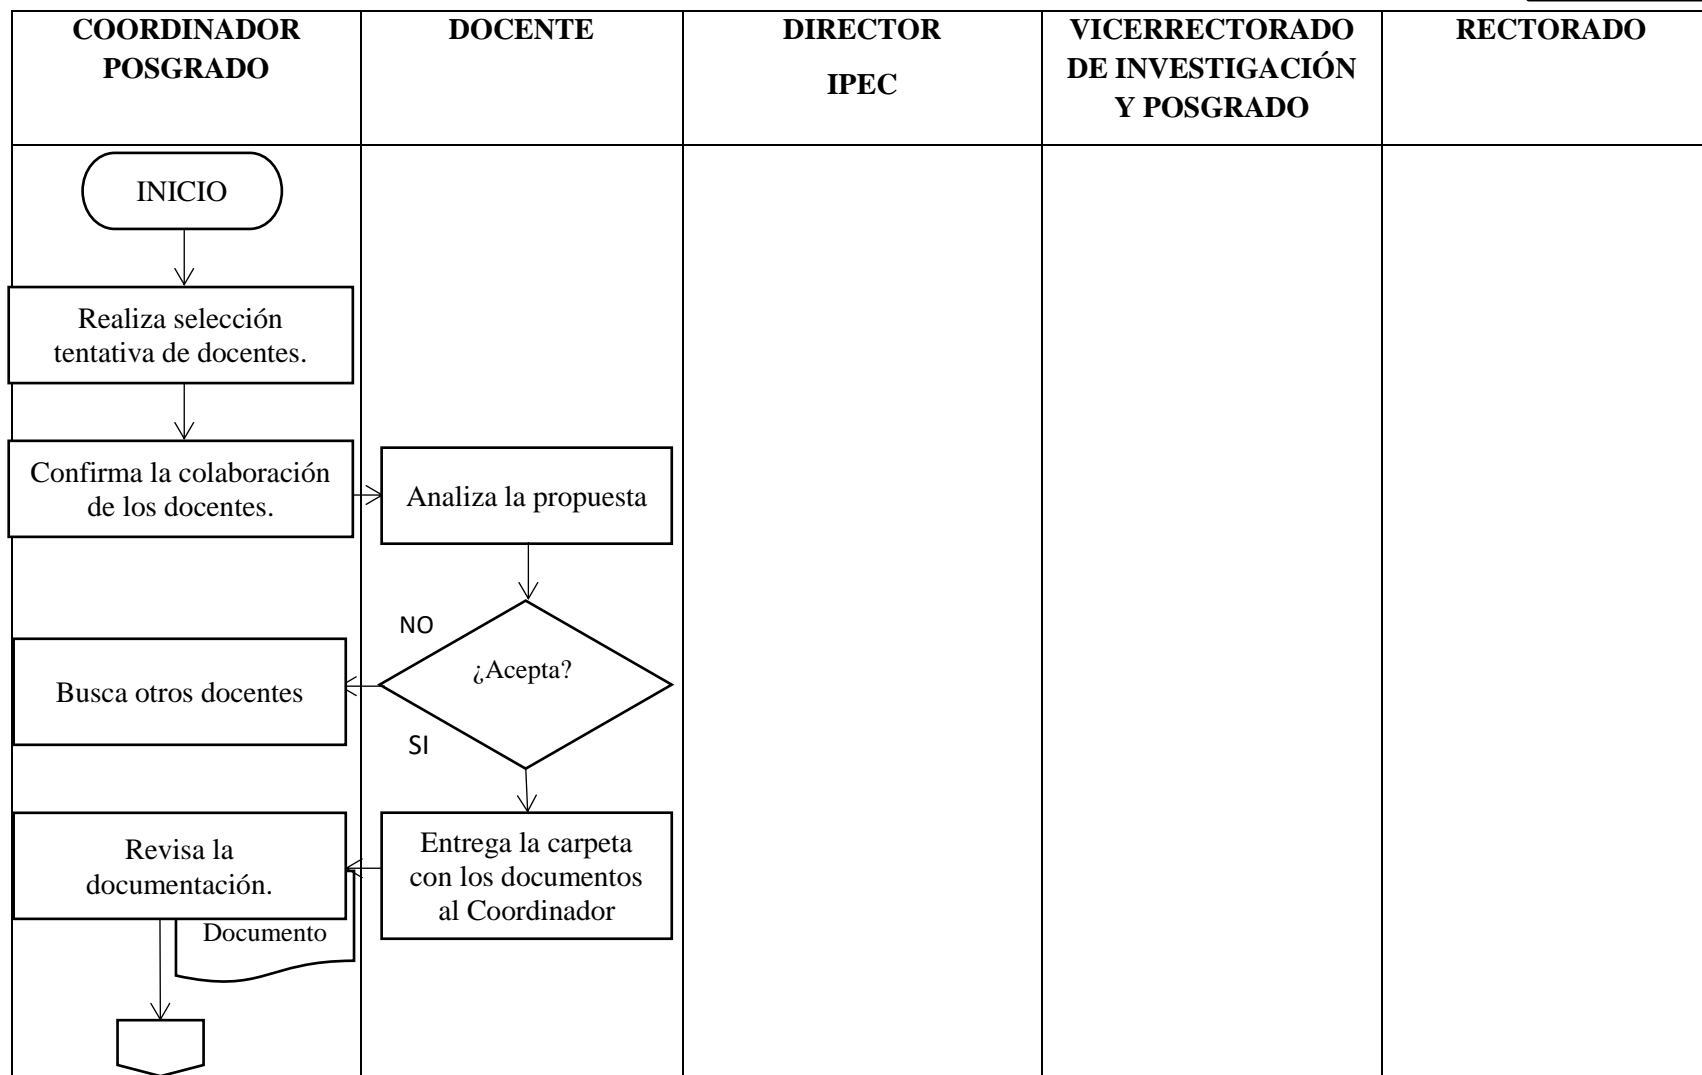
| COORDINADOR POSGRADO | DOCENTE | DIRECTOR IPEC | VICERRECTORADO DE INVESTIGACIÓN Y POSGRADO | RECTORADO |
|---|---|---|---|---|

INICIO

Realiza selección tentativa de docentes.

Confirma la colaboración de los docentes.

Analiza la propuesta

NO

¿Acepta?

Busca otros docentes

SI

Entrega la carpeta con los documentos al Coordinador

Revisa la documentación.

Documento